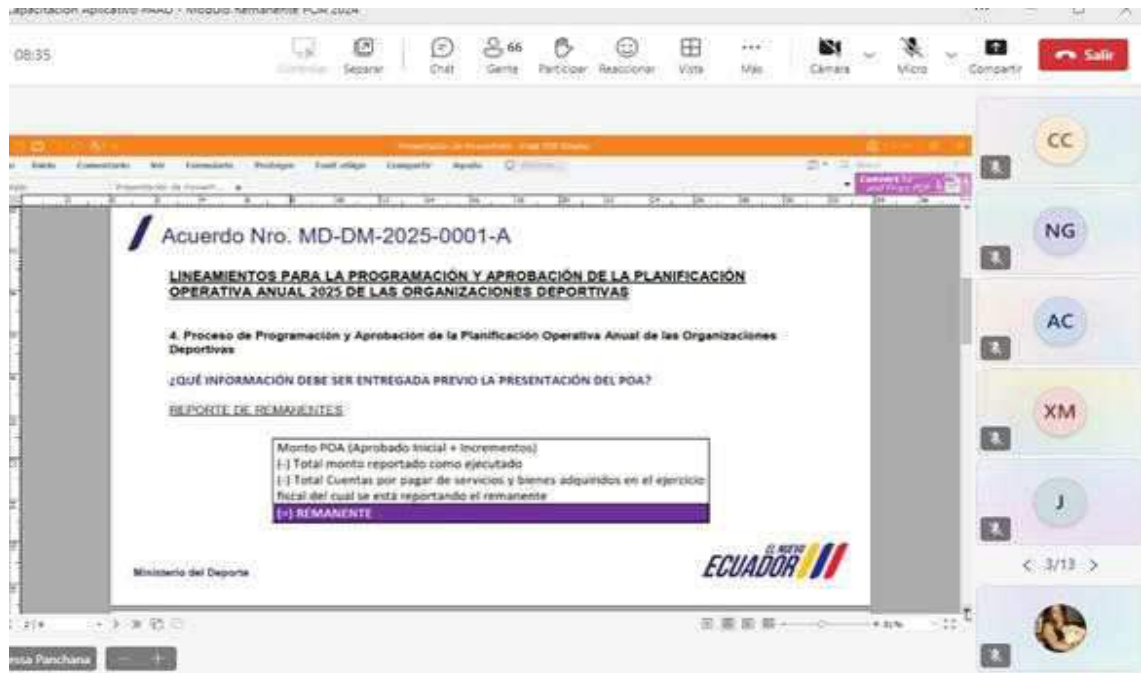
apacitación Aplicativo PAAD - Módulo Remanente POA 2024

08:35

Separar

Chat

66
Gente

Participar

Reaccionar

Vista

Más

Cámara

Micro

Compartir

Salir

Presentación de PowerPoint

Acuerdo Nro. MD-DM-2025-0001-A

LINEAMIENTOS PARA LA PROGRAMACIÓN Y APROBACIÓN DE LA PLANIFICACIÓN OPERATIVA ANUAL 2025 DE LAS ORGANIZACIONES DEPORTIVAS

4. Proceso de Programación y Aprobación de la Planificación Operativa Anual de las Organizaciones Deportivas

¿QUÉ INFORMACIÓN DEBE SER ENTREGADA PREVIO LA PRESENTACIÓN DEL POA?

REPORTE DE REMANENTES

| Monto POA (Aprobado Inicial + Incrementos) |
|---|
| (-) Total monto reportado como ejecutado |
| (-) Total Cuentas por pagar de servicios y bienes adquiridos en el ejercicio fiscal del cual se está reportando el remanente |
| (=) REMANENTE |

Ministerio del Deporte

EL NUEVO ECUADOR

CC

NG

AC

XM

J

< 3/13 >

ssa Panchana